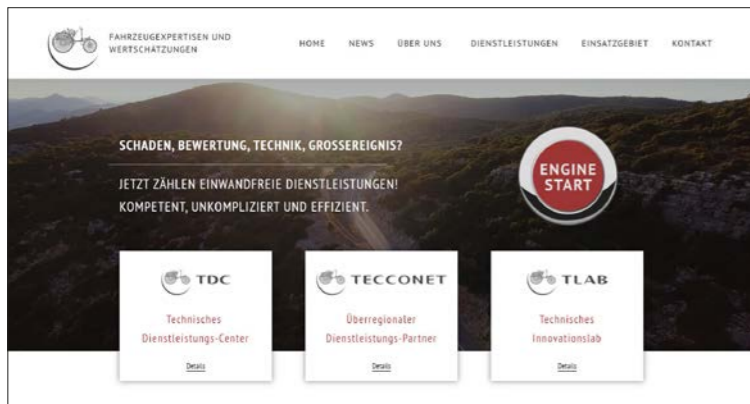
FAHRZEUGEXPERTISEN UND WERTSCHÄTZUNGEN

HOME NEWS ÜBER UNS DIENSTLEISTUNGEN EINSATZGEBIET KONTAKT

SCHADEN, BEWERTUNG, TECHNIK, GROSSEREIGNIS?

JETZT ZÄHLEN EINWANDFREIE DIENSTLEISTUNGEN! KOMPETENT, UNKOMPLIZIERT UND EFFIZIENT.

ENGINE START

TDC

Technisches Dienstleistungs-Center

Details

TECCONET

Überregionaler Dienstleistungs-Partner

Details

TLAB

Technisches Innovationslab

Details